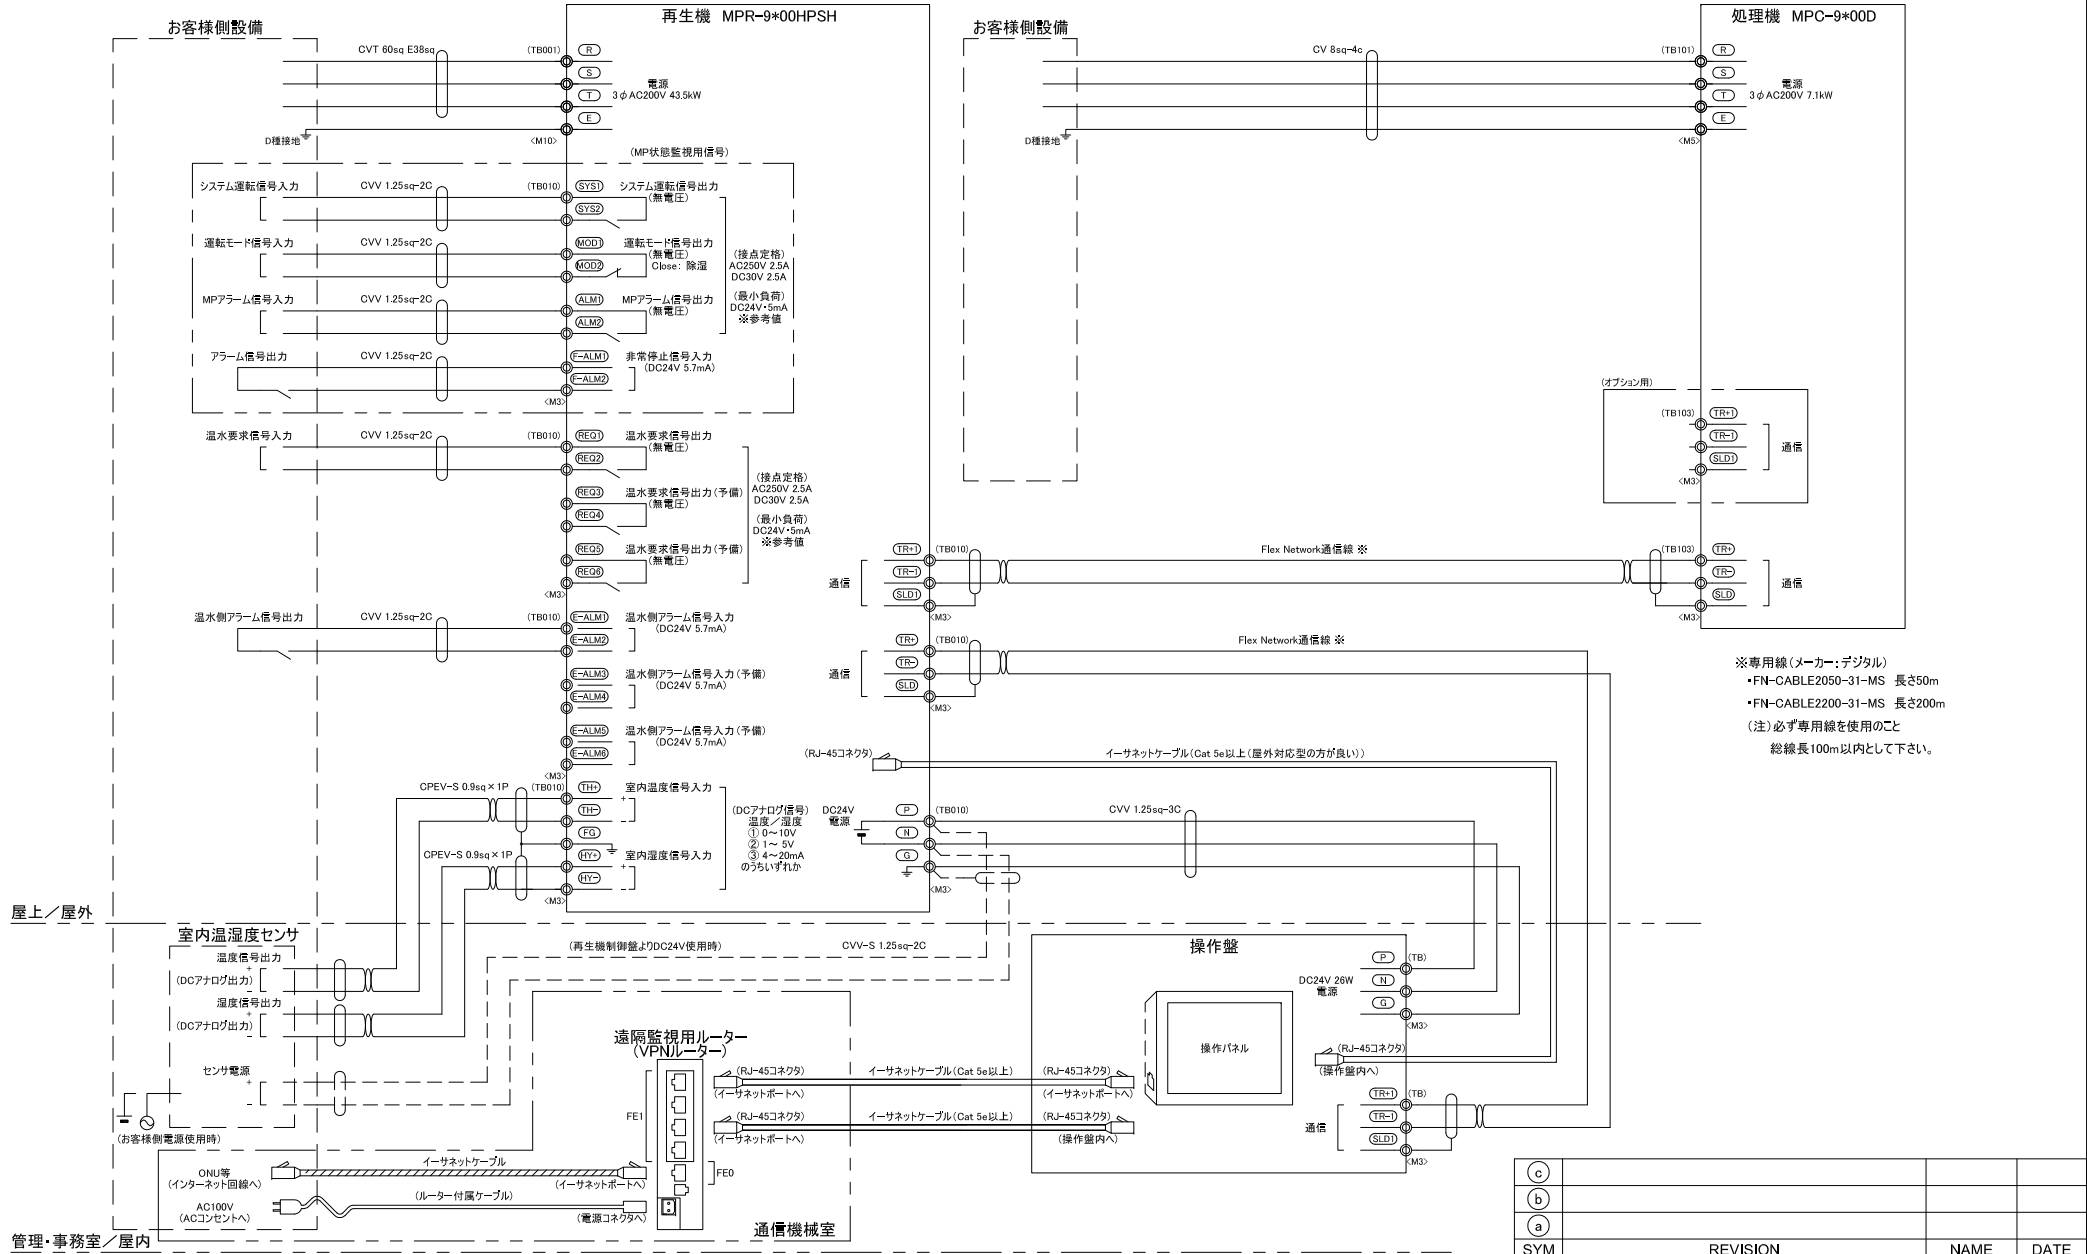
お客様側設備

再生機 MPR-9*00HPSH

お客様側設備

処理機 MPC-9*00D

CVT 60sq E38sq (TB001) R S T E 電源 3$\phi$AC200V 43.5kW

D種接地 <M10>

CV 8sq-4c (TB101) R S T E 電源 3$\phi$AC200V 7.1kW

D種接地 <M5>

(MP状態監視用信号)

システム運転信号入力 CVV 1.25sq-2C (TB010) SYS1 SYS2 システム運転信号出力 (無電圧)

運転モード信号入力 CVV 1.25sq-2C MOD1 MOD2 運転モード信号出力 (無電圧) Close: 除湿

(接点定格) AC250V 2.5A DC30V 2.5A (最小負荷) DC24V・5mA ※参考値

MPアラーム信号入力 CVV 1.25sq-2C ALM1 ALM2 MPアラーム信号出力 (無電圧)

アラーム信号出力 CVV 1.25sq-2C F-ALM1 F-ALM2 非常停止信号入力 (DC24V 5.7mA) <M3>

温水要求信号入力 CVV 1.25sq-2C (TB010) REQ1 REQ2 温水要求信号出力 (無電圧)

REQ3 REQ4 温水要求信号出力(予備) (無電圧)

(接点定格) AC250V 2.5A DC30V 2.5A (最小負荷) DC24V・5mA ※参考値

REQ5 REQ6 温水要求信号出力(予備) (無電圧) <M3>

(オプション用) (TB103) TR+1 TR-1 SLD1 通信 <M3>

通信 TR+1 TR-1 SLD1 (TB010) <M3> Flex Network通信線 ※ (TB103) TR+ TR- SLD 通信 <M3>

温水側アラーム信号出力 CVV 1.25sq-2C (TB010) E-ALM1 E-ALM2 温水側アラーム信号入力 (DC24V 5.7mA)

通信 TR+ TR- SLD (TB010) <M3> Flex Network通信線 ※

E-ALM3 E-ALM4 温水側アラーム信号入力(予備) (DC24V 5.7mA)

E-ALM5 E-ALM6 温水側アラーム信号入力(予備) (DC24V 5.7mA) <M3>

※専用線(メーカー:デジタル)
・FN-CABLE2050-31-MS 長さ50m
・FN-CABLE2200-31-MS 長さ200m
(注)必ず専用線を使用のこと
総線長100m以内として下さい。

(RJ-45コネクタ) イーサネットケーブル(Cat 5e以上(屋外対応型の方が良い))

CPEV-S 0.9sq×1P (TB010) TH+ TH- 室内温度信号入力 FG HY+ HY- 室内湿度信号入力 CPEV-S 0.9sq×1P <M3>

(DCアナログ信号) 温度/湿度 ① 0~10V ② 1~ 5V ③ 4~20mA のうちいずれか

DC24V 電源 P N G (TB010) <M3> CVV 1.25sq-3C

屋上/屋外

室内温湿度センサ
温度信号出力 (DCアナログ出力)
湿度信号出力 (DCアナログ出力)
センサ電源

(再生機制御盤よりDC24V使用時) CVV-S 1.25sq-2C

(お客様側電源使用時)

操作盤
DC24V 26W 電源 P N G (TB) <M3>
操作パネル
(RJ-45コネクタ) (操作盤内へ)
通信 TR+1 TR-1 SLD1 (TB) <M3>

遠隔監視用ルーター (VPNルーター)
FE1 FE0
(RJ-45コネクタ) (イーサネットポートへ) イーサネットケーブル(Cat 5e以上) (RJ-45コネクタ) (イーサネットポートへ)
(RJ-45コネクタ) (イーサネットポートへ) イーサネットケーブル(Cat 5e以上) (RJ-45コネクタ) (操作盤内へ)

ONU等 (インターネット回線へ) イーサネットケーブル (イーサネットポートへ)
AC100V (ACコンセントへ) (ルーター付属ケーブル) (電源コネクタへ)

通信機械室

管理・事務室/屋内

| c | | | |
|---|---|---|---|
| b | | | |
| a | | | |
| SYM | REVISION | NAME | DATE |